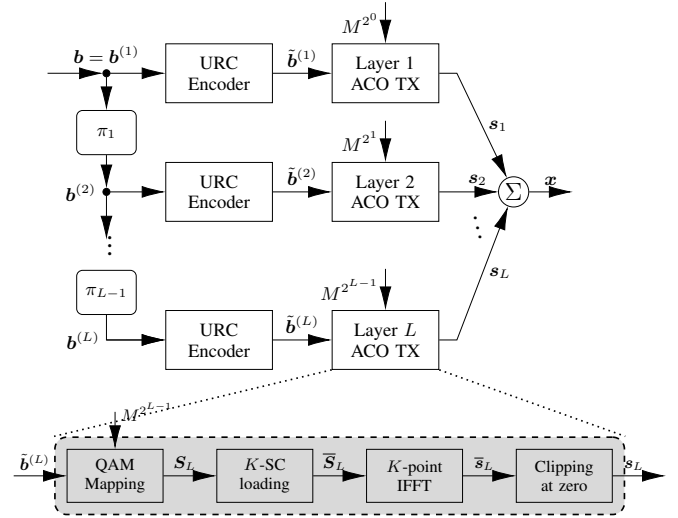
$\boldsymbol{b} = \boldsymbol{b}^{(1)}$

URC Encoder

$\tilde{\boldsymbol{b}}^{(1)}$

$M^{2^0}$

Layer 1 ACO TX

$\boldsymbol{s}_1$

$\pi_1$

$\boldsymbol{b}^{(2)}$

URC Encoder

$\tilde{\boldsymbol{b}}^{(2)}$

$M^{2^1}$

Layer 2 ACO TX

$\boldsymbol{s}_2$

$\Sigma$

$\boldsymbol{x}$

$\pi_{L-1}$

$\boldsymbol{b}^{(L)}$

URC Encoder

$\tilde{\boldsymbol{b}}^{(L)}$

$M^{2^{L-1}}$

Layer $L$ ACO TX

$\boldsymbol{s}_L$

$M^{2^{L-1}}$

$\tilde{\boldsymbol{b}}^{(L)}$

QAM Mapping

$\boldsymbol{S}_L$

$K$-SC loading

$\overline{\boldsymbol{S}}_L$

$K$-point IFFT

$\overline{\boldsymbol{s}}_L$

Clipping at zero

$\boldsymbol{s}_L$